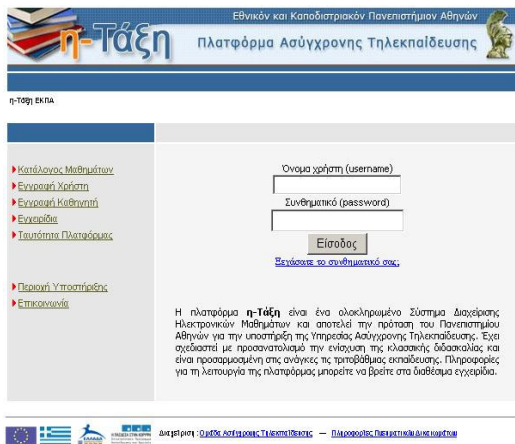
Εθνικόν και Καποδιστριακόν Πανεπιστήμιον Αθηνών

η-Τάξη

Πλατφόρμα Ασύγχρονης Τηλεκπαίδευσης

η-Τάξη ΕΚΠΑ

Κατάλογος Μαθημάτων
Εγγραφή Χρήστη
Εγγραφή Καθηγητή
Εγχειρίδια
Ταυτότητα Πλατφόρμας

Περιοχή Υποστήριξης
Επικοινωνία

Όνομα χρήστη (username)

Συνθηματικό (password)

Είσοδος

Ξεχάσατε το συνθηματικό σας;

Η πλατφόρμα η-Τάξη είναι ένα ολοκληρωμένο Σύστημα Διαχείρισης Ηλεκτρονικών Μαθημάτων και αποτελεί την πρόταση του Πανεπιστημίου Αθηνών για την υποστήριξη της Υπηρεσίας Ασύγχρονης Τηλεκπαίδευσης. Έχει σχεδιαστεί με προσανατολισμό την ενίσχυση της κλασσικής διδασκαλίας και είναι προσαρμοσμένη στις ανάγκες της τριτοβάθμιας εκπαίδευσης. Πληροφορίες για τη λειτουργία της πλατφόρμας μπορείτε να βρείτε στα διαθέσιμα εγχειρίδια.

Διαχείριση : Ομάδα Ασύγχρονης Τηλεκπαίδευσης — Πληροφορίες Πανεπιστημιακού Δικτύου